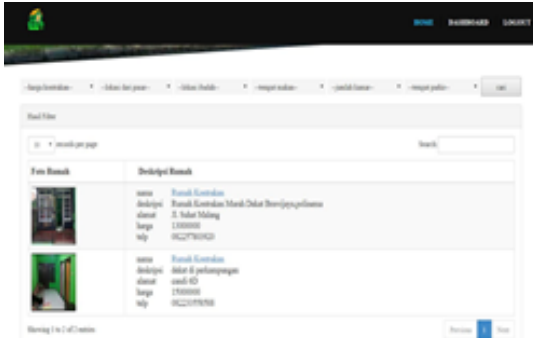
HOME DASHBOARD LOGOUT

--harga kontrakan-- --lokasi dari pusat-- --lokasi ibadah-- --tempat makan-- --jumlah kamar-- --tempat parkir-- cari

Hasil Filter

10 records per page

Search

| Foto Rumah | Deskripsi Rumah |
|---|---|
| | nama Rumah Kontrakan<br>deskripsi Rumah Kontrakan Murah Dekat Brawijaya polinema<br>alamat Jl. Soekarno Hatta Malang<br>harga 1300000<br>telp 08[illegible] |
| | nama Rumah Kontrakan<br>deskripsi dekat di perkampungan<br>alamat sumb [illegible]<br>harga 1500000<br>telp 08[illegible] |

Showing 1 to 2 of 2 entries

Previous 1 Next